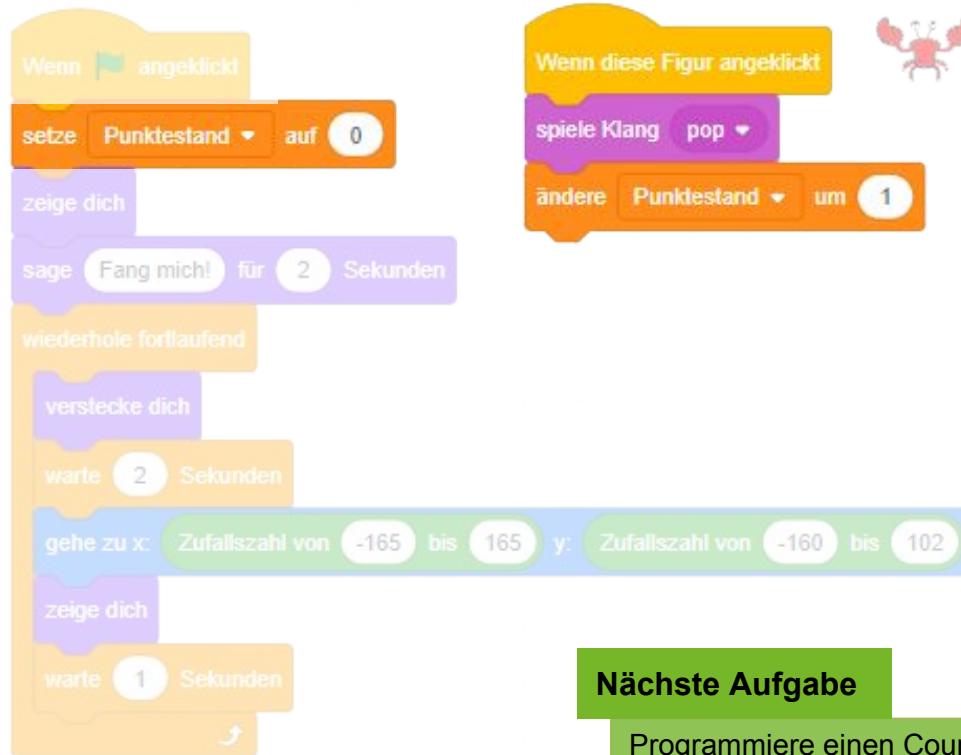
Wenn angeklickt

setze Punktestand auf 0

zeige dich

sage Fang mich! für 2 Sekunden

wiederhole fortlaufend

verstecke dich

warte 2 Sekunden

gehe zu x: Zufallszahl von -165 bis 165 y: Zufallszahl von -160 bis 102

zeige dich

warte 1 Sekunden

Wenn diese Figur angeklickt

spiele Klang pop

ändere Punktestand um 1

Nächste Aufgabe

Programmiere einen Cou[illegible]